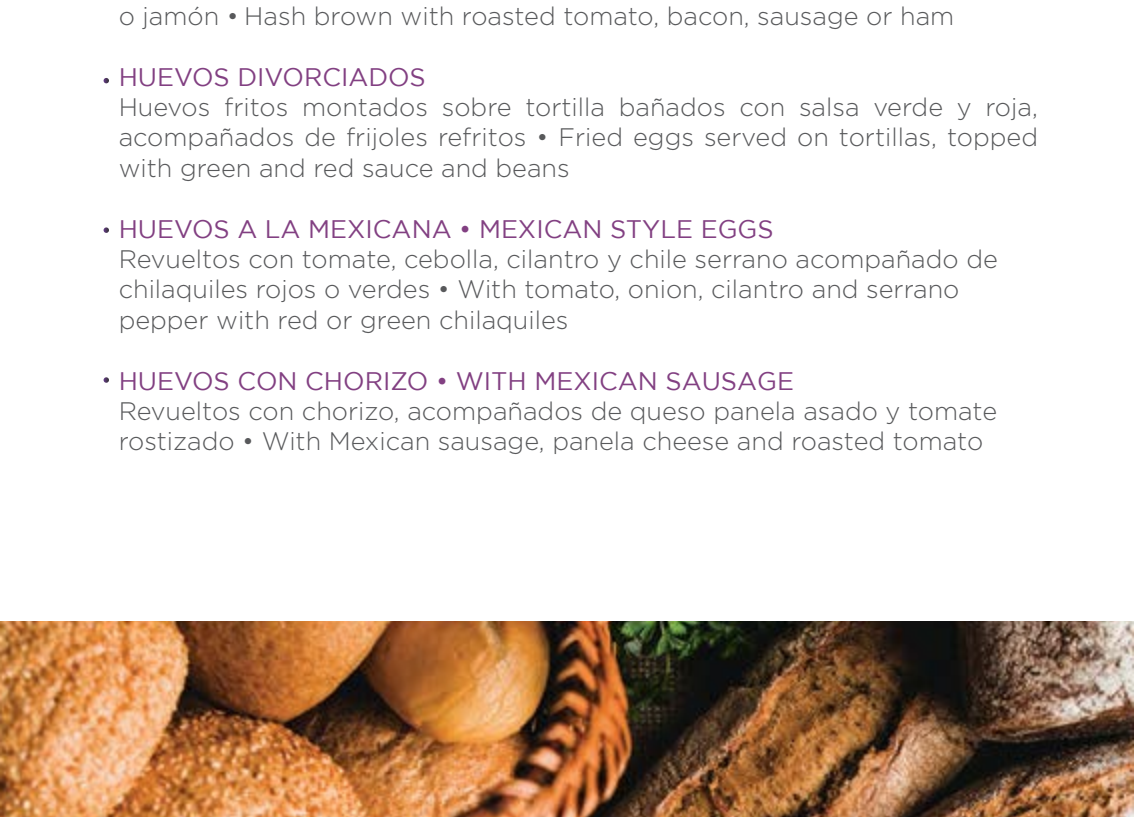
o jamón • Hash brown with roasted tomato, bacon, sausage or ham

• HUEVOS DIVORCIADOS
Huevos fritos montados sobre tortilla bañados con salsa verde y roja, acompañados de frijoles refritos • Fried eggs served on tortillas, topped with green and red sauce and beans

• HUEVOS A LA MEXICANA • MEXICAN STYLE EGGS
Revueltos con tomate, cebolla, cilantro y chile serrano acompañado de chilaquiles rojos o verdes • With tomato, onion, cilantro and serrano pepper with red or green chilaquiles

• HUEVOS CON CHORIZO • WITH MEXICAN SAUSAGE
Revueltos con chorizo, acompañados de queso panela asado y tomate rostizado • With Mexican sausage, panela cheese and roasted tomato